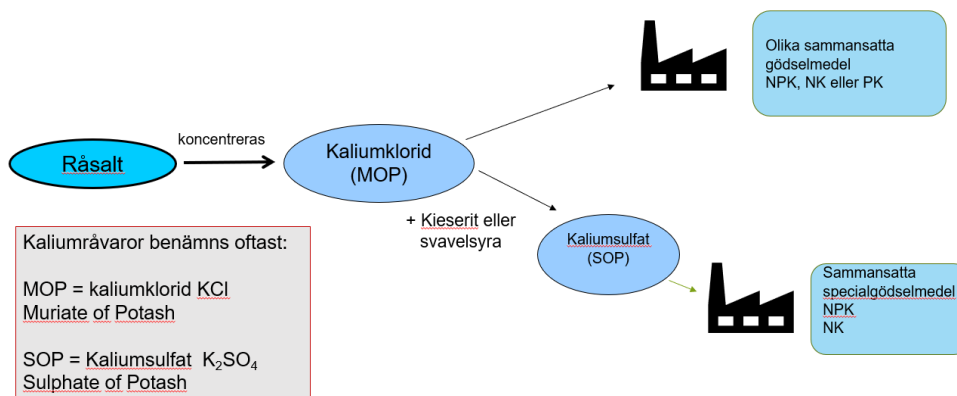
Råsalt

koncentreras

Kaliumklorid
(MOP)

Olika sammansatta gödselmedel
NPK, NK eller PK

+ Kieserit eller svavelsyra

Kaliumsulfat
(SOP)

Sammansatta specialgödselmedel
NPK
NK

Kaliumråvaror benämns oftast:

MOP = kaliumklorid KCl
Muriate of Potash

SOP = Kaliumsulfat $K_2SO_4$
Sulphate of Potash